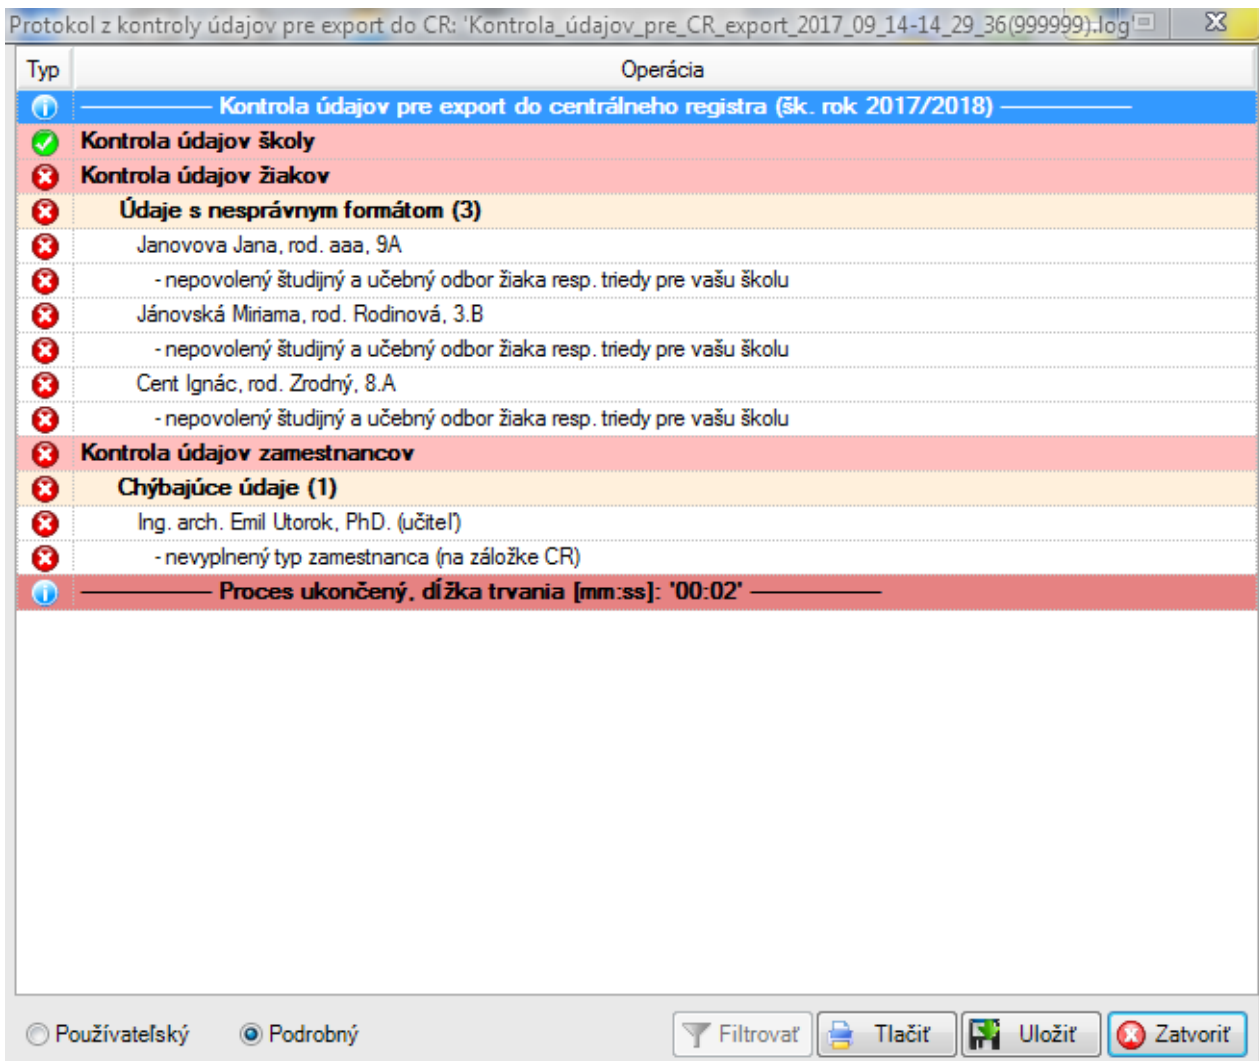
Protokol z kontroly údajov pre export do CR: 'Kontrola_údajov_pre_CR_export_2017_09_14-14_29_36(999999).log'

| Typ | Operácia |
|---|---|
| | ——— Kontrola údajov pre export do centrálneho registra (šk. rok 2017/2018) ——— |
| | Kontrola údajov školy |
| | Kontrola údajov žiakov |
| | Údaje s nesprávnym formátom (3) |
| | Janovova Jana, rod. aaa, 9A |
| | - nepovolený študijný a učebný odbor žiaka resp. triedy pre vašu školu |
| | Jánovská Miriama, rod. Rodinová, 3.B |
| | - nepovolený študijný a učebný odbor žiaka resp. triedy pre vašu školu |
| | Cent Ignác, rod. Zrodný, 8.A |
| | - nepovolený študijný a učebný odbor žiaka resp. triedy pre vašu školu |
| | Kontrola údajov zamestnancov |
| | Chýbajúce údaje (1) |
| | Ing. arch. Emil Utorok, PhD. (učiteľ) |
| | - nevyplnený typ zamestnanca (na záložke CR) |
| | ——— Proces ukončený, dĺžka trvania [mm:ss]: '00:02' ——— |

Používateľský Podrobný Filtrovať Tlačiť Uložiť Zatvoriť